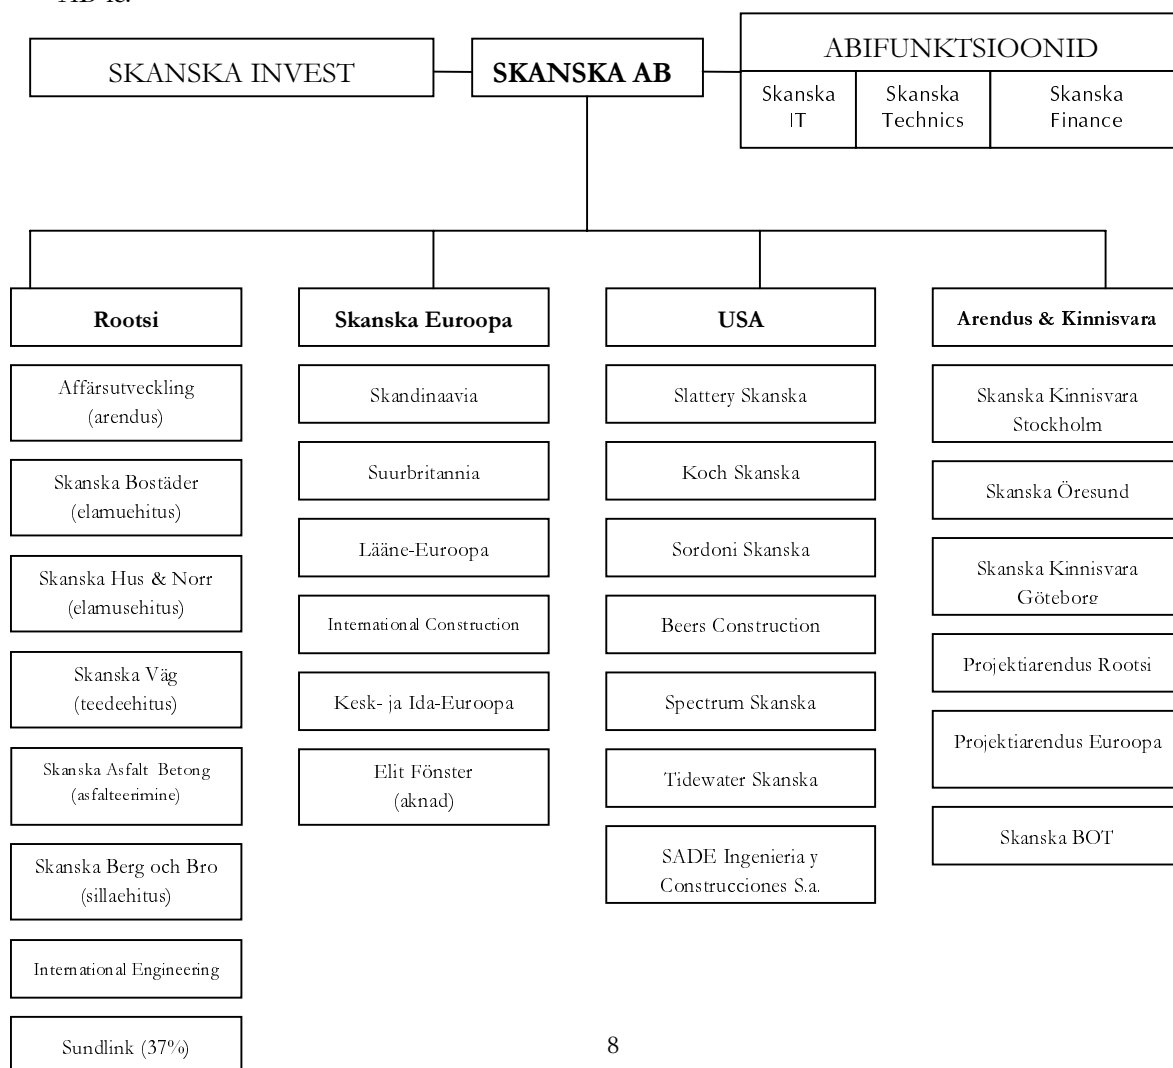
AB-le.

SKANSKA INVEST

SKANSKA AB

ABIFUNKTSIOONID

Skanska IT

Skanska Technics

Skanska Finance

Rootsi

Affärsutveckling (arendus)

Skanska Bostäder (elamuehitus)

Skanska Hus & Norr (elamusehitus)

Skanska Väg (teedeehitus)

Skanska Asfalt Betong (asfalteerimine)

Skanska Berg och Bro (sillaehitus)

International Engineering

Sundlink (37%)

Skanska Euroopa

Skandinaavia

Suurbritannia

Lääne-Euroopa

International Construction

Kesk- ja Ida-Euroopa

Elit Fönster (aknad)

USA

Slattery Skanska

Koch Skanska

Sordoni Skanska

Beers Construction

Spectrum Skanska

Tidewater Skanska

SADE Ingenieria y Construcciones S.a.

Arendus & Kinnisvara

Skanska Kinnisvara Stockholm

Skanska Öresund

Skanska Kinnisvara Göteborg

Projektiarendus Rootsi

Projektiarendus Euroopa

Skanska BOT

8